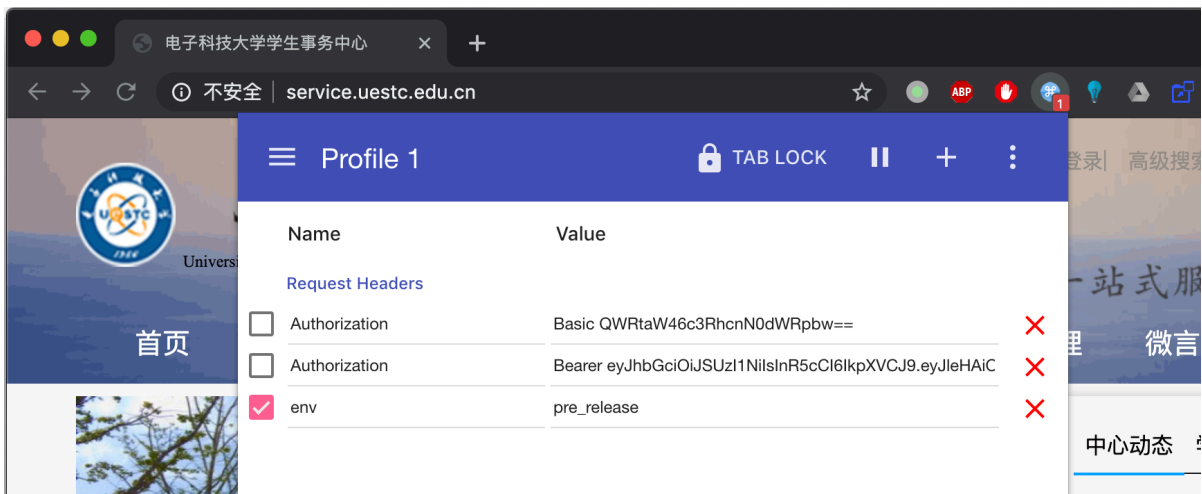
电子科技大学学生事务中心

不安全 | service.uestc.edu.cn

ABP

1

Profile 1

TAB LOCK

登录| 高级搜索

UESTC

1956

Universi

一站式服

Name

Value

Request Headers

Authorization

Basic QWRtaW46c3RhcnN0dWRpbw==

Authorization

Bearer eyJhbGciOiJSUzI1NiIsInR5cCI6IkpXVCJ9.eyJleHAiC

env

pre_release

首页

理

微言

中心动态